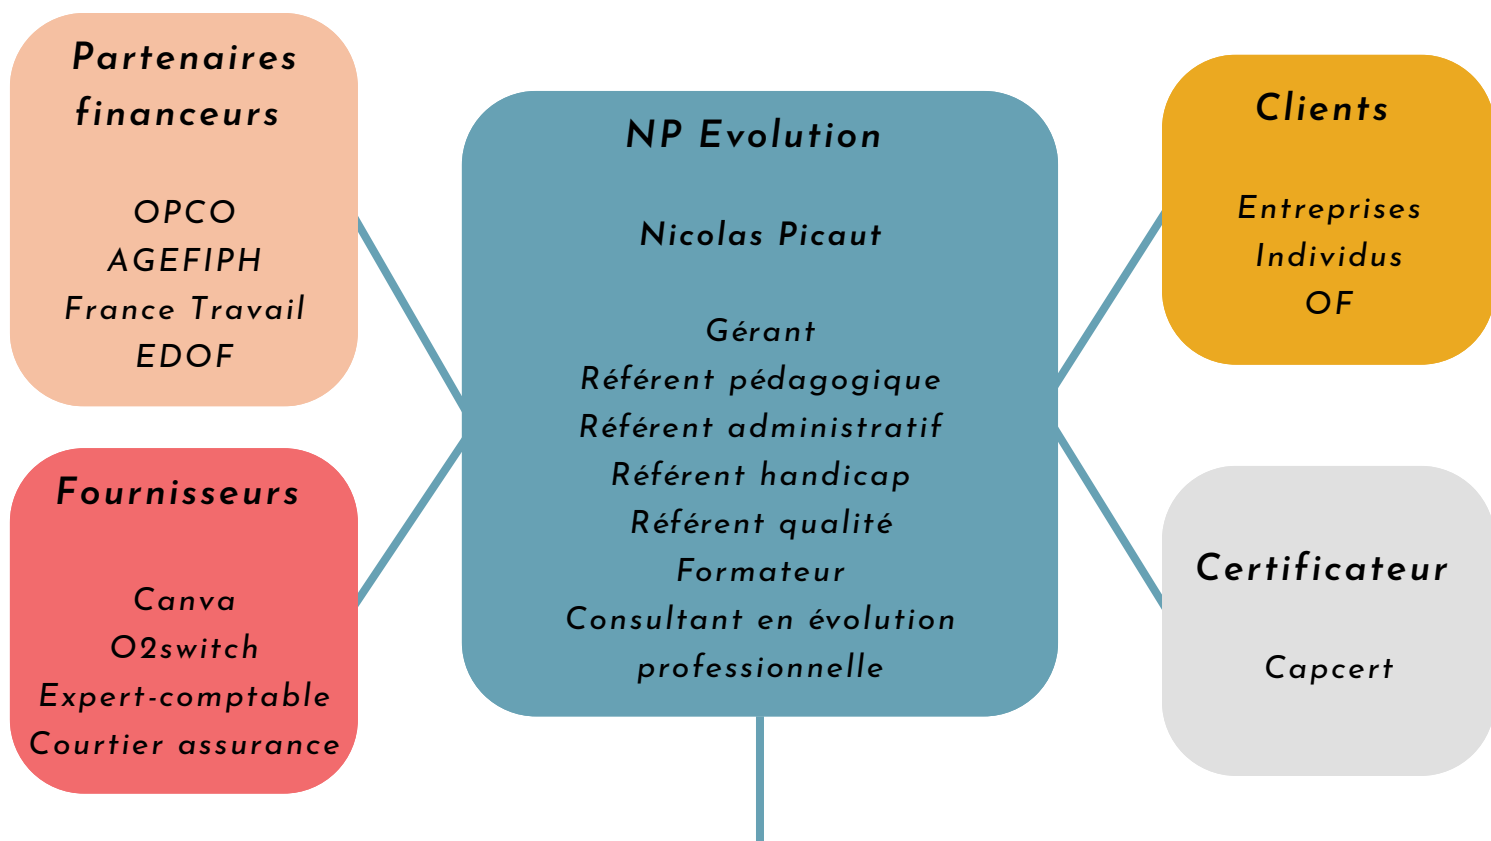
Partenaires financeurs

OPCO
AGEFIPH
France Travail
EDOF

Fournisseurs

Canva
O2switch
Expert-comptable
Courtier assurance

NP Evolution

Nicolas Picaut

Gérant
Référent pédagogique
Référent administratif
Référent handicap
Référent qualité
Formateur
Consultant en évolution professionnelle

Clients

Entreprises
Individus
OF

Certificateur

Capcert